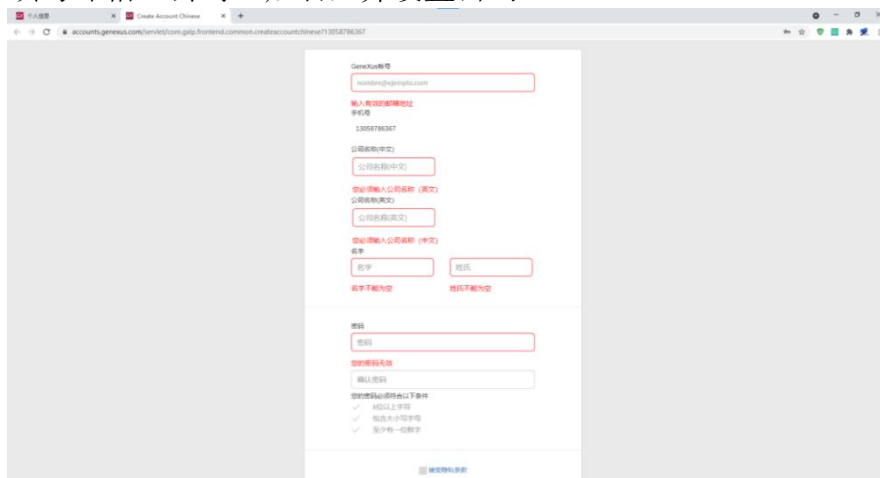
个人信息

Create Account Chinese

accounts.genexus.com/servlet/com.gxlp.frontend.common.createaccountchinese?13058786367

GeneXus帐号

nombre@ejemplo.com

输入有效的邮箱地址

手机号

13058786367

公司名称(中文)

公司名称(中文)

您必须输入公司名称（英文）

公司名称(英文)

公司名称(英文)

您必须输入公司名称（中文）

名字

名字

姓氏

名字不能为空

姓氏不能为空

密码

密码

您的密码无效

确认密码

您的密码必须符合以下条件

8位以上字符

包含大小写字母

至少有一位数字

接受隐私条款